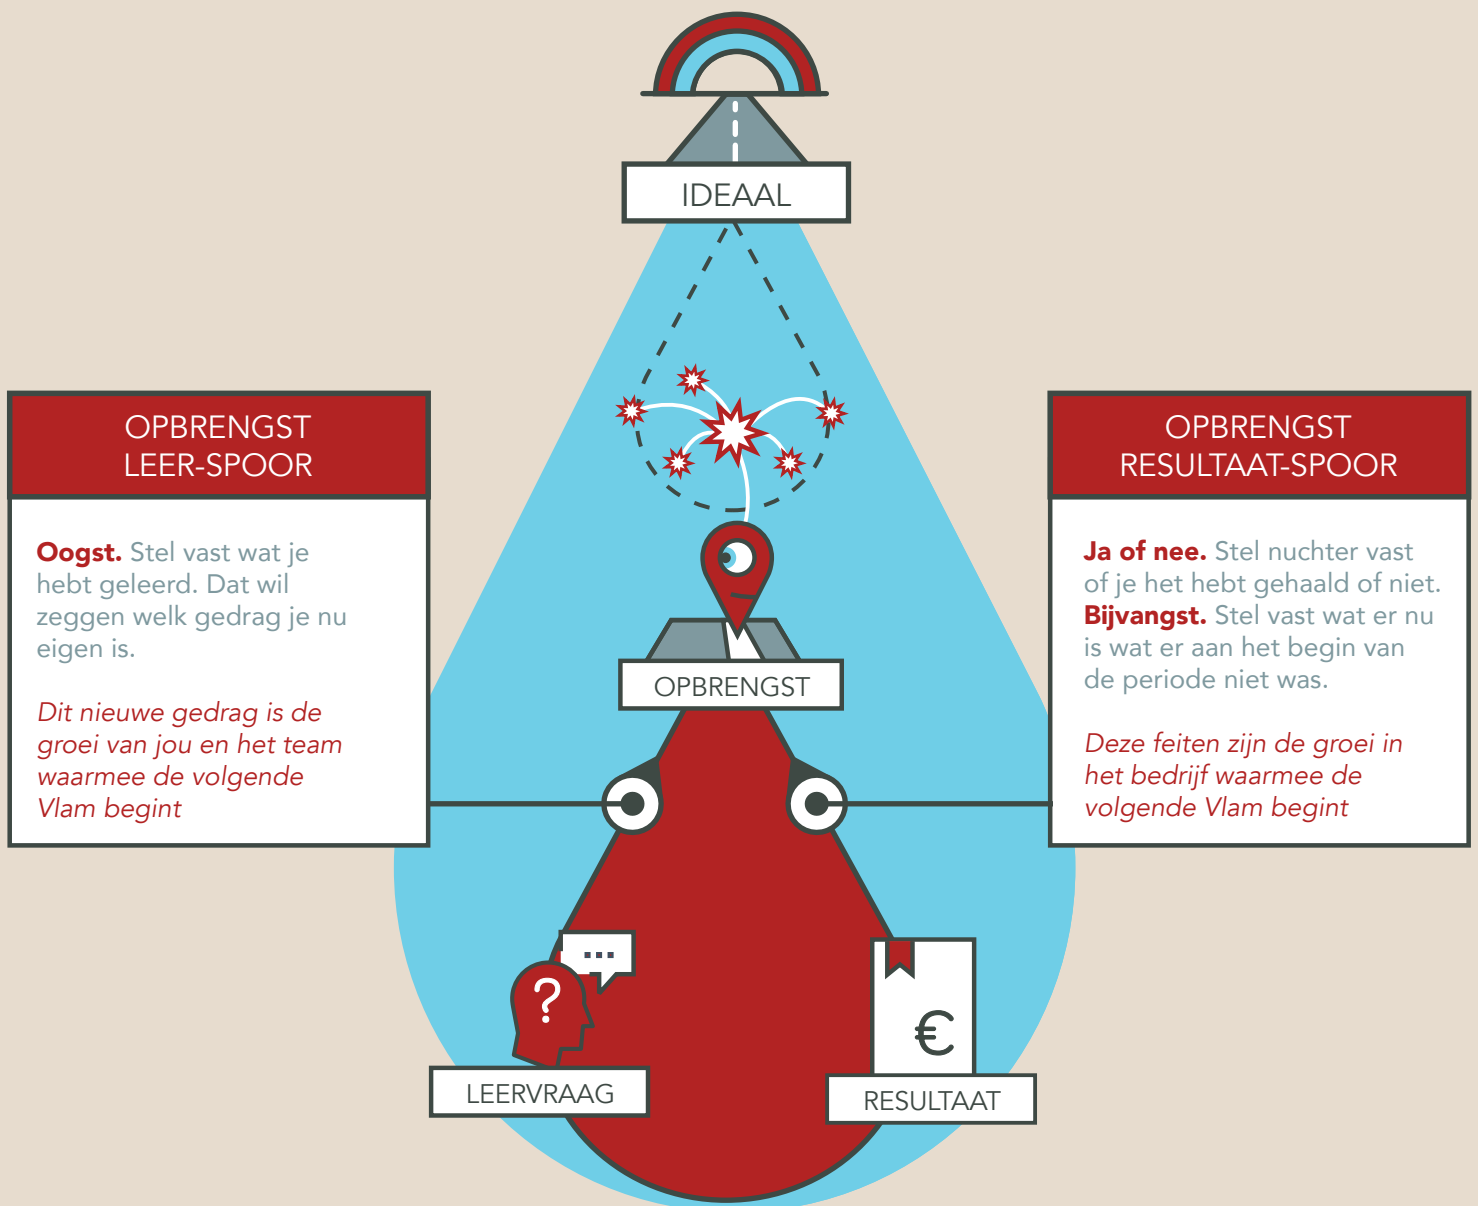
IDEAAL

OPBRENGST
LEER-SPOOR

Oogst. Stel vast wat je hebt geleerd. Dat wil zeggen welk gedrag je nu eigen is.

Dit nieuwe gedrag is de groei van jou en het team waarmee de volgende Vlam begint

OPBRENGST

OPBRENGST
RESULTAAT-SPOOR

Ja of nee. Stel nuchter vast of je het hebt gehaald of niet. Bijvangst. Stel vast wat er nu is wat er aan het begin van de periode niet was.

Deze feiten zijn de groei in het bedrijf waarmee de volgende Vlam begint

?

...

LEERVRAAG

€

RESULTAAT